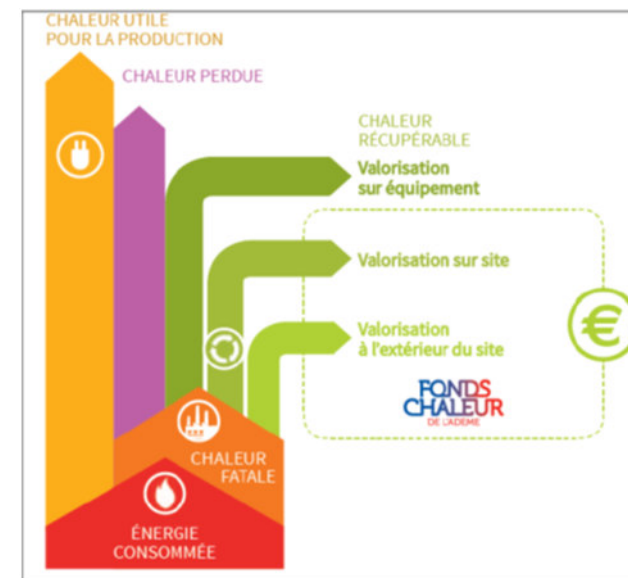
CHALEUR UTILE POUR LA PRODUCTION

CHALEUR PERDUE

CHALEUR RÉCUPÉRABLE

Valorisation sur équipement

Valorisation sur site

Valorisation à l'extérieur du site

FONDS CHALEUR
DE L'ADEME

€

CHALEUR FATALE

ÉNERGIE CONSOMMÉE